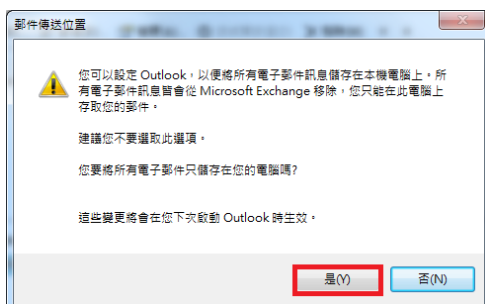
郵件傳送位置

您可以設定 Outlook，以便將所有電子郵件訊息儲存在本機電腦上。所有電子郵件訊息皆會從 Microsoft Exchange 移除，您只能在此電腦上存取您的郵件。

建議您不要選取此選項。

您要將所有電子郵件只儲存在您的電腦嗎?

這些變更將會在您下次啟動 Outlook 時生效。

是(Y)

否(N)